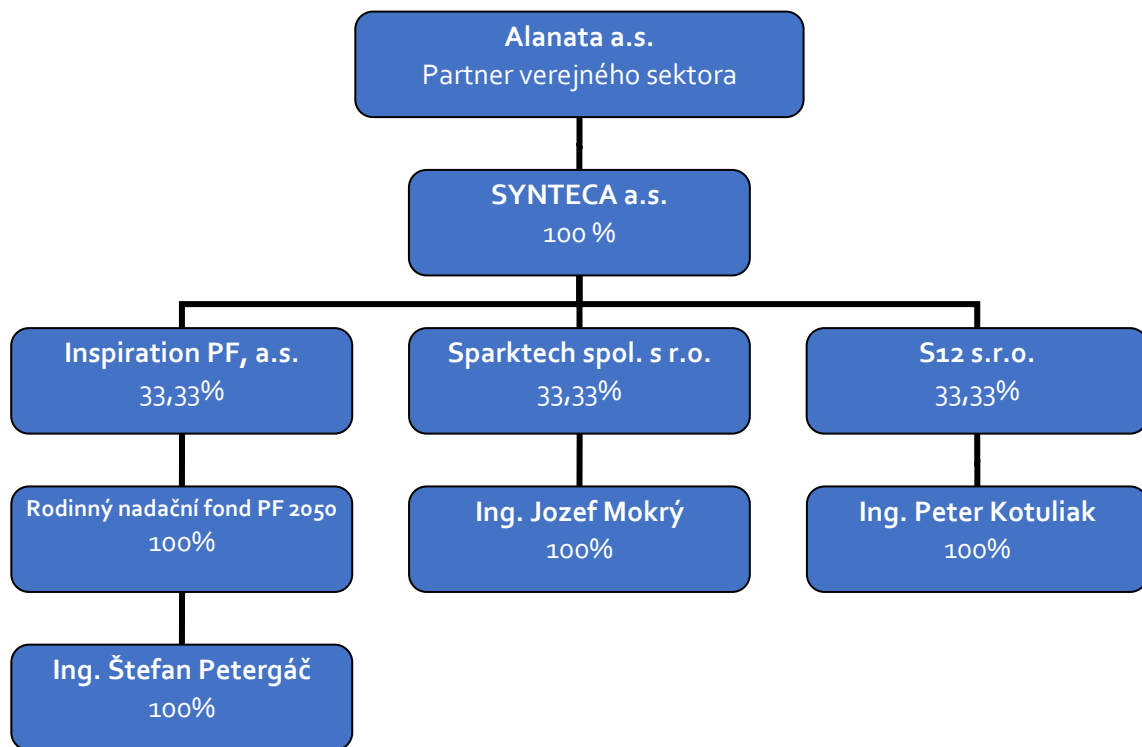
Alanata a.s.
Partner verejného sektora

SYNTECA a.s.
100 %

Inspiration PF, a.s.
33,33%

Sparktech spol. s r.o.
33,33%

S12 s.r.o.
33,33%

Rodinný nadační fond PF 2050
100%

Ing. Jozef Mokrý
100%

Ing. Peter Kotuliak
100%

Ing. Štefan Petergáč
100%